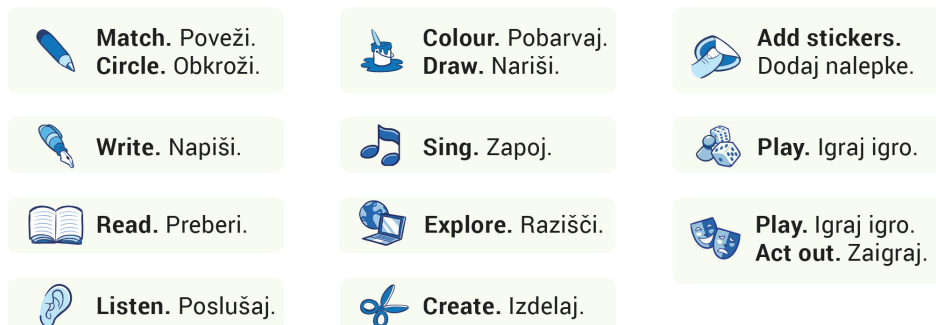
**Match.** Poveži.
**Circle.** Obkroži.

**Write.** Napiši.

**Read.** Preberi.

**Listen.** Poslušaj.

**Colour.** Pobarvaj.
**Draw.** Nariši.

**Sing.** Zapoj.

**Explore.** Razišči.

**Create.** Izdelaj.

**Add stickers.**
Dodaj nalepke.

**Play.** Igraj igro.

**Play.** Igraj igro.
**Act out.** Zaigraj.